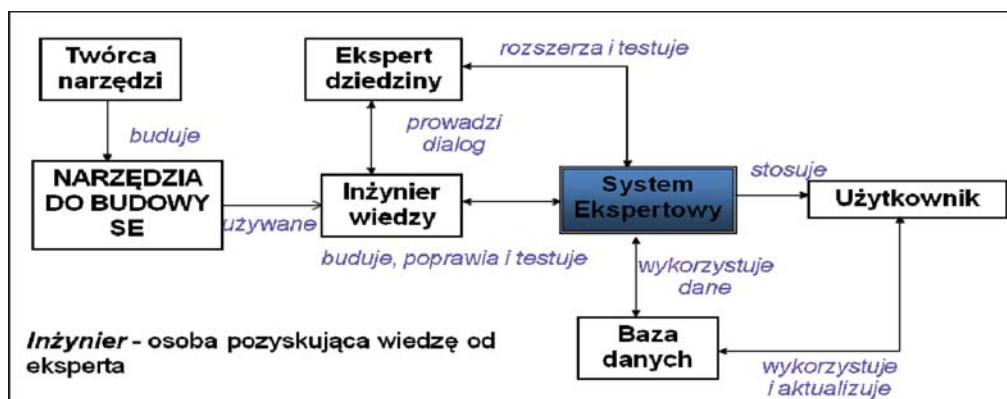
Twórca narzędzi

buduje

NARZĘDZIA DO BUDOWY SE

używane

Ekspert dziedziny

rozszerza i testuje

prowadzi dialog

Inżynier wiedzy

buduje, poprawia i testuje

System Ekspertowy

stosuje

Użytkownik

wykorzystuje dane

Baza danych

wykorzystuje i aktualizuje

*Inżynier* - osoba pozyskująca wiedzę od eksperta